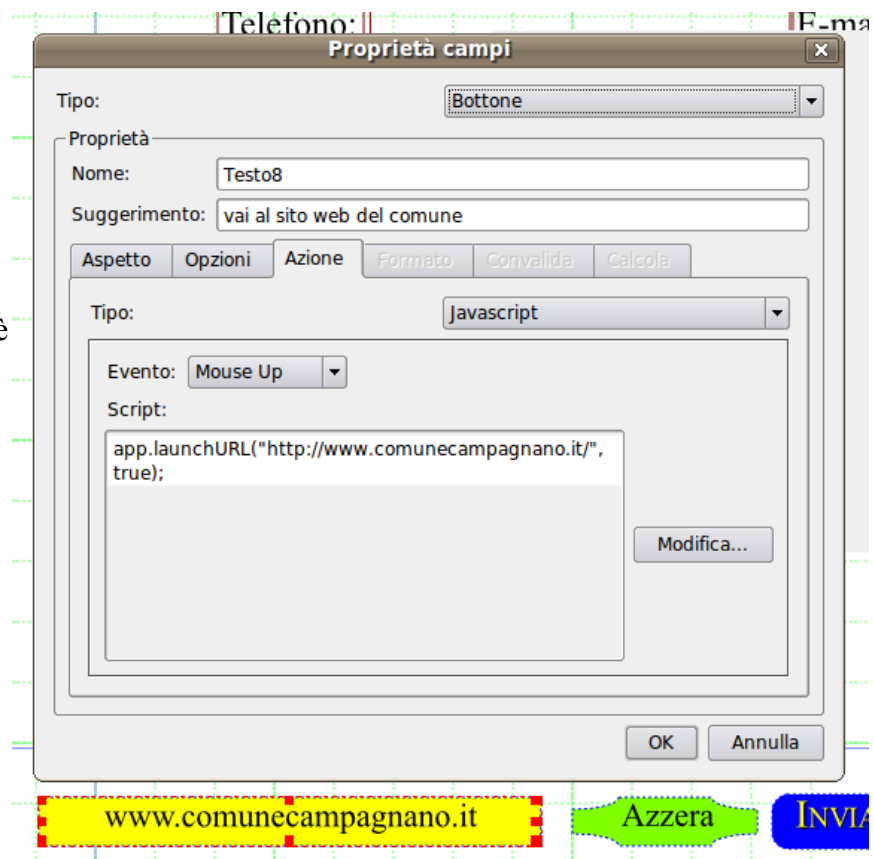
Telefono:

E-ma

Proprietà campi

Tipo: Bottone

Proprietà

Nome: Testo8

Suggerimento: vai al sito web del comune

Aspetto | Opzioni | Azione | Formato | Convalida | Calcola

Tipo: Javascript

Evento: Mouse Up

Script:

app.launchURL("http://www.comunecampagnano.it/", true);

Modifica...

OK | Annulla

è

www.comunecampagnano.it

Azzera

INVIA